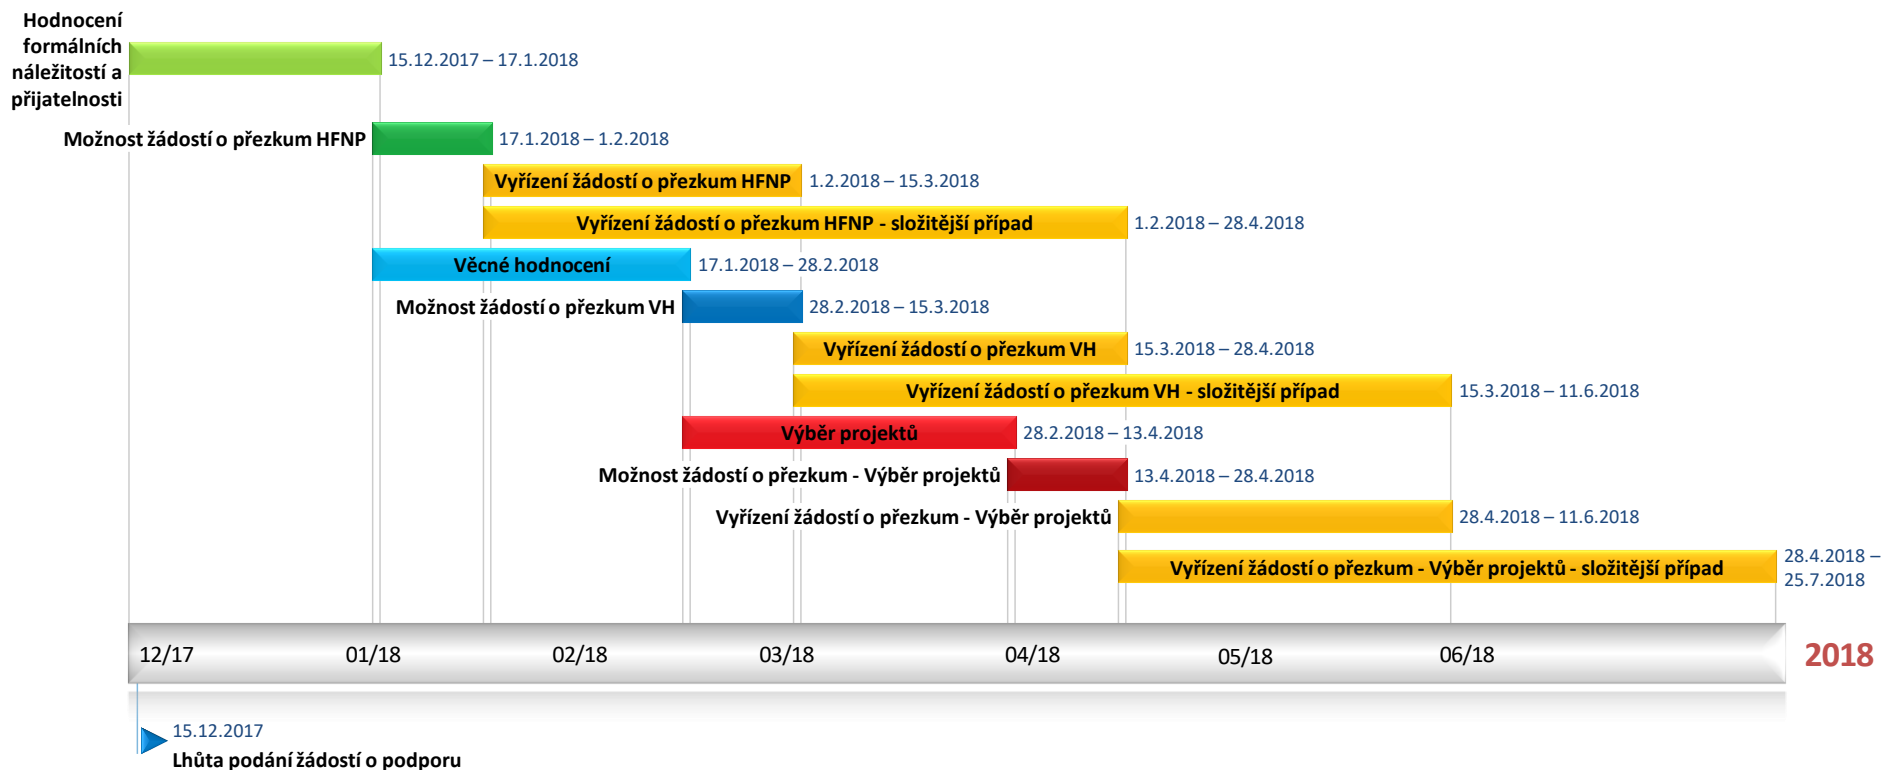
Hodnocení formálních náležitostí a přijatelnosti
15.12.2017 – 17.1.2018

Možnost žádostí o přezkum HFNP
17.1.2018 – 1.2.2018

Vyřízení žádostí o přezkum HFNP
1.2.2018 – 15.3.2018

Vyřízení žádostí o přezkum HFNP - složitější případ
1.2.2018 – 28.4.2018

Věcné hodnocení
17.1.2018 – 28.2.2018

Možnost žádostí o přezkum VH
28.2.2018 – 15.3.2018

Vyřízení žádostí o přezkum VH
15.3.2018 – 28.4.2018

Vyřízení žádostí o přezkum VH - složitější případ
15.3.2018 – 11.6.2018

Výběr projektů
28.2.2018 – 13.4.2018

Možnost žádostí o přezkum - Výběr projektů
13.4.2018 – 28.4.2018

Vyřízení žádostí o přezkum - Výběr projektů
28.4.2018 – 11.6.2018

Vyřízení žádostí o přezkum - Výběr projektů - složitější případ
28.4.2018 – 25.7.2018

12/17 01/18 02/18 03/18 04/18 05/18 06/18
2018

15.12.2017
Lhůta podání žádostí o podporu